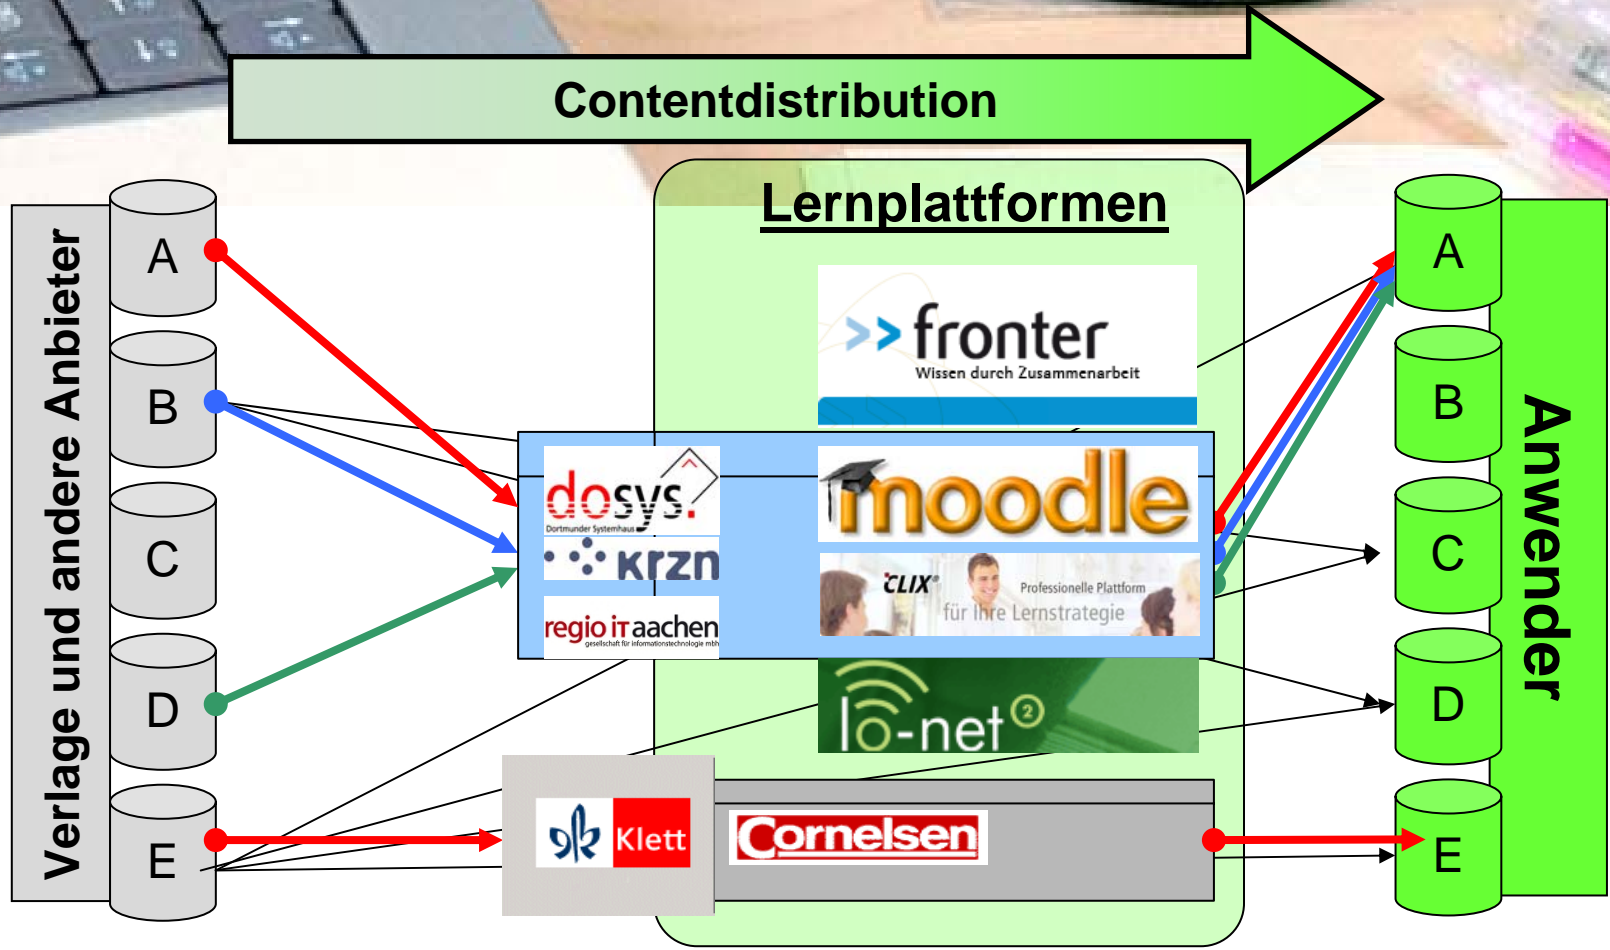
Contentdistribution

Verlage und andere Anbieter

A
B
C
D
E

Lernplattformen

>> fronter
Wissen durch Zusammenarbeit

dosys.
Dortmunder Systemhaus

krzn

regio iT aachen
gesellschaft für informationstechnologie mbh

moodle

CLIX
Professionelle Plattform
für Ihre Lernstrategie

lo-net²

Klett

Cornelsen

A
B
C
D
E

Anwender